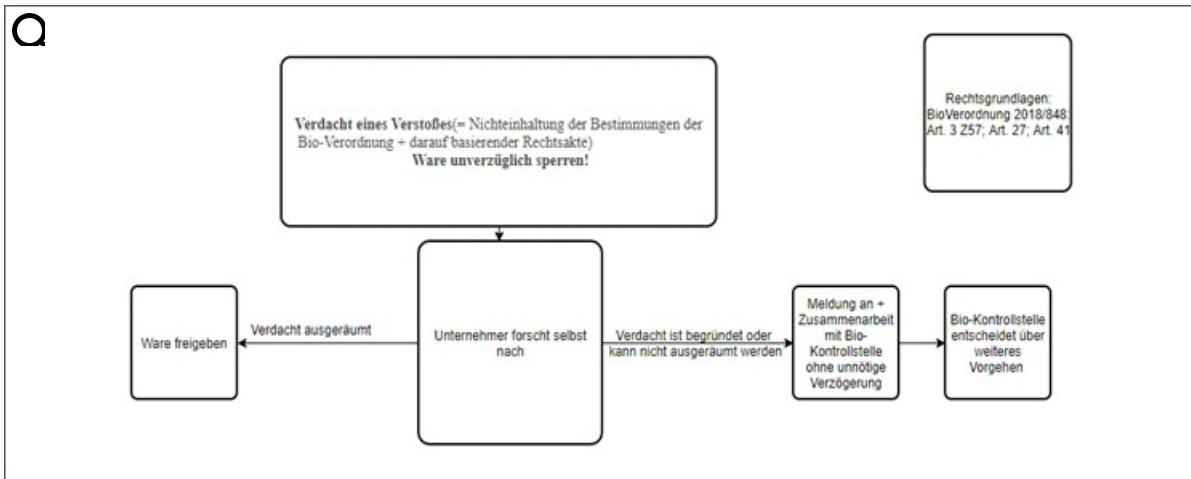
Q

Verdacht eines Verstoßes(= Nichteinhaltung der Bestimmungen der Bio-Verordnung + darauf basierender Rechtsakte)
Ware unverzüglich sperren!

Rechtsgrundlagen: BioVerordnung 2018/848: Art. 3 Z57; Art. 27; Art. 41

Ware freigeben

Verdacht ausgeräumt

Unternehmer forscht selbst nach

Verdacht ist begründet oder kann nicht ausgeräumt werden

Meldung an + Zusammenarbeit mit Bio-Kontrollstelle ohne unnötige Verzögerung

Bio-Kontrollstelle entscheidet über weiteres Vorgehen